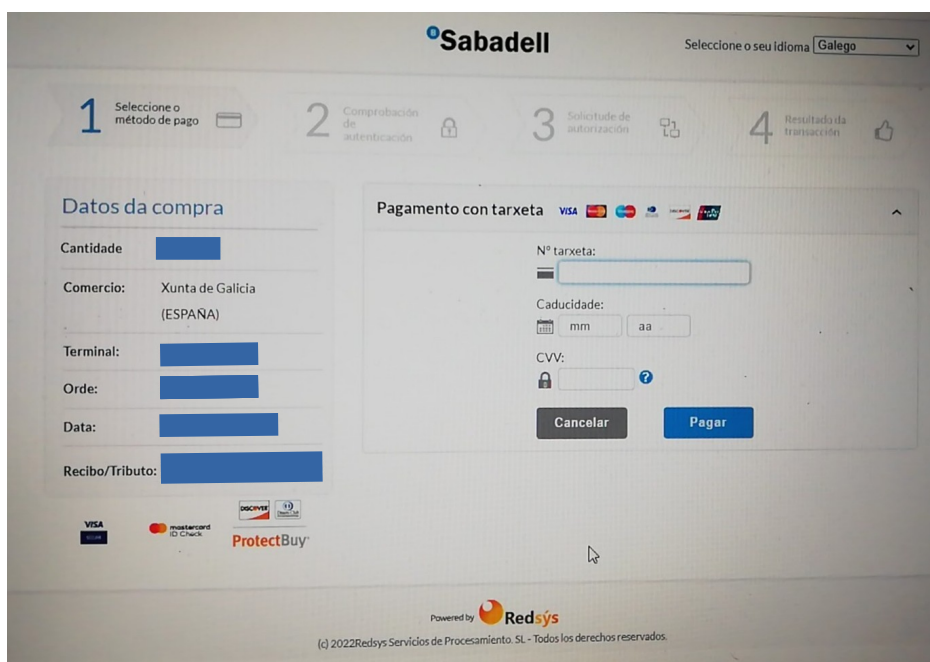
Sabadell

Seleccione o seu idioma Galego

1 Seleccione o método de pago

2 Comprobación de autenticación

3 Solicitude de autorización

4 Resultado da transacción

Datos da compra

Cantidade

Comercio: Xunta de Galicia (ESPAÑA)

Terminal:

Orde:

Data:

Recibo/Tributo:

VISA

mastercard ID Check

DISCOVER

ProtectBuy

Pagamento con tarxeta VISA

Nº tarxeta:

Caducidade:

mm aa

CVV:

Cancelar

Pagar

Powered by Redsýs

(c) 2022Redsys Servicios de Procesamiento. SL - Todos los derechos reservados.